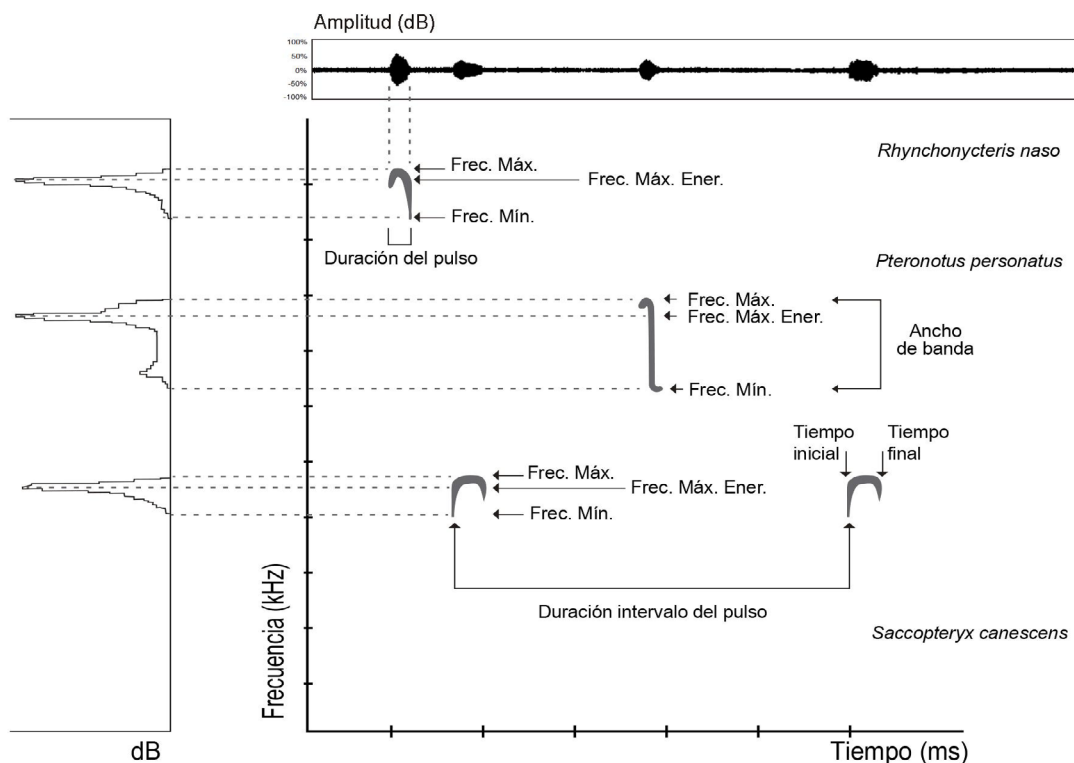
Amplitud (dB)

100%
50%
0%
-50%
-100%

Rhynchonycteris naso

Frec. Máx.
Frec. Máx. Ener.
Frec. Mín.

Duración del pulso

Pteronotus personatus

Frec. Máx.
Frec. Máx. Ener.
Frec. Mín.

Ancho de banda

Tiempo inicial
Tiempo final

Frec. Máx.
Frec. Máx. Ener.
Frec. Mín.

Duración intervalo del pulso

Saccopteryx canescens

Frecuencia (kHz)

dB

Tiempo (ms)